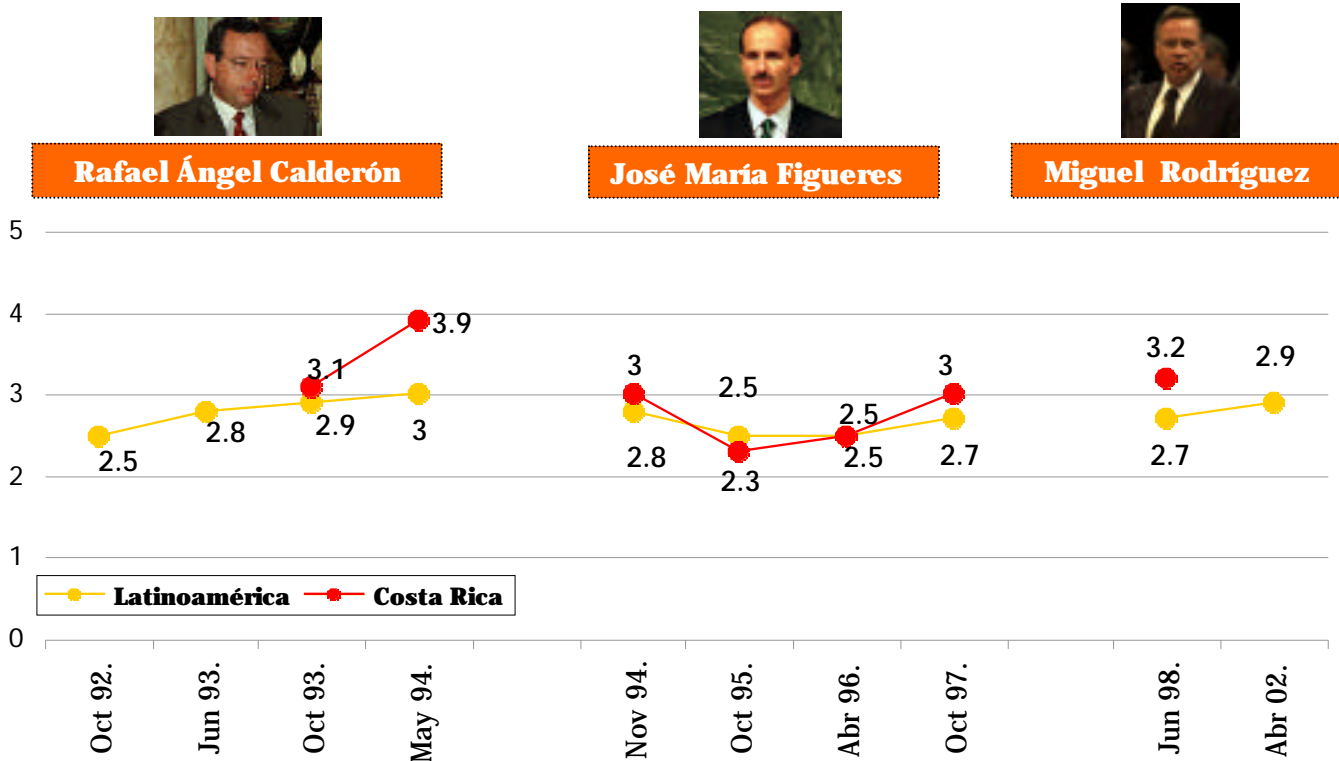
Rafael Ángel Calderón

José María Figueres

Miguel Rodríguez

5
4
3
2
1
0

3.1
3.9
2.5
2.8
2.9
3
3
2.5
2.5
3
2.8
2.3
2.5
2.7
3.2
2.9
2.7

Latinoamérica
Costa Rica

Oct 92.
Jun 93.
Oct 93.
May 94.
Nov 94.
Oct 95.
Abr 96.
Oct 97.
Jun 98.
Abr 02.